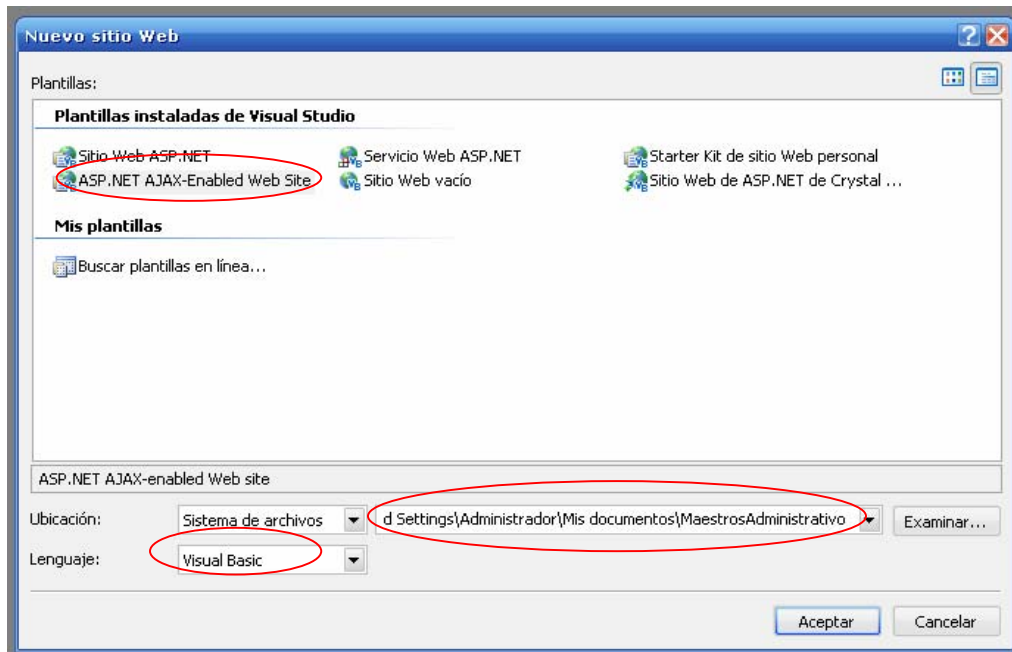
Nuevo sitio Web

Plantillas:

Plantillas instaladas de Visual Studio

Sitio Web ASP.NET
ASP.NET AJAX-Enabled Web Site
Servicio Web ASP.NET
Sitio Web vacío
Starter Kit de sitio Web personal
Sitio Web de ASP.NET de Crystal ...

Mis plantillas

Buscar plantillas en línea...

ASP.NET AJAX-enabled Web site

Ubicación: Sistema de archivos d Settings\Administrador\Mis documentos\MaestrosAdministrativo Examinar...

Lenguaje: Visual Basic

Aceptar Cancelar